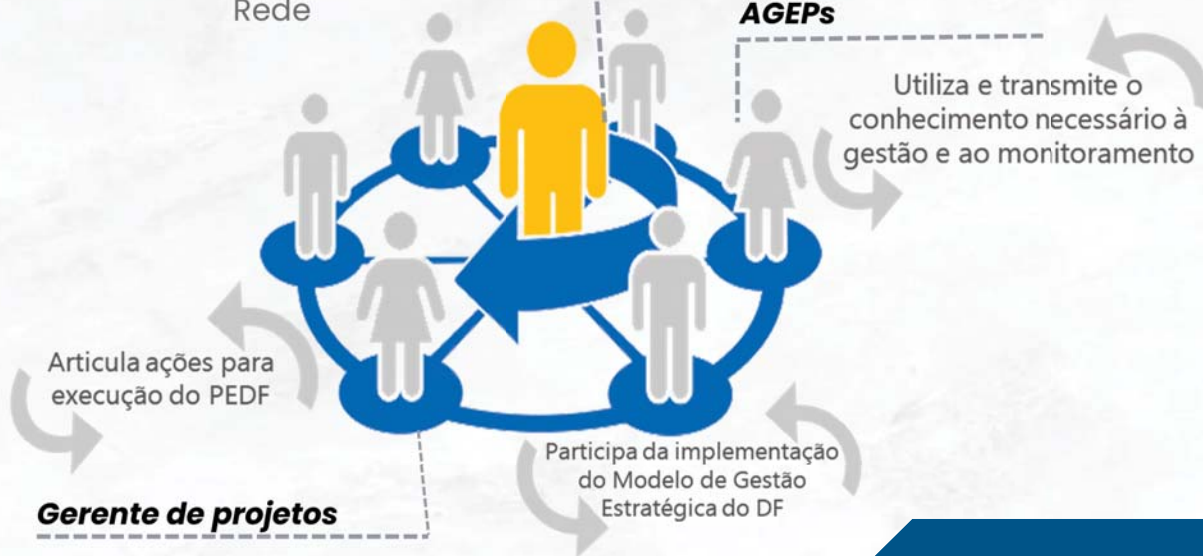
Rede

AGEPs

Utiliza e transmite o conhecimento necessário à gestão e ao monitoramento

Articula ações para execução do PEDF

Participa da implementação do Modelo de Gestão Estratégica do DF

Gerente de projetos